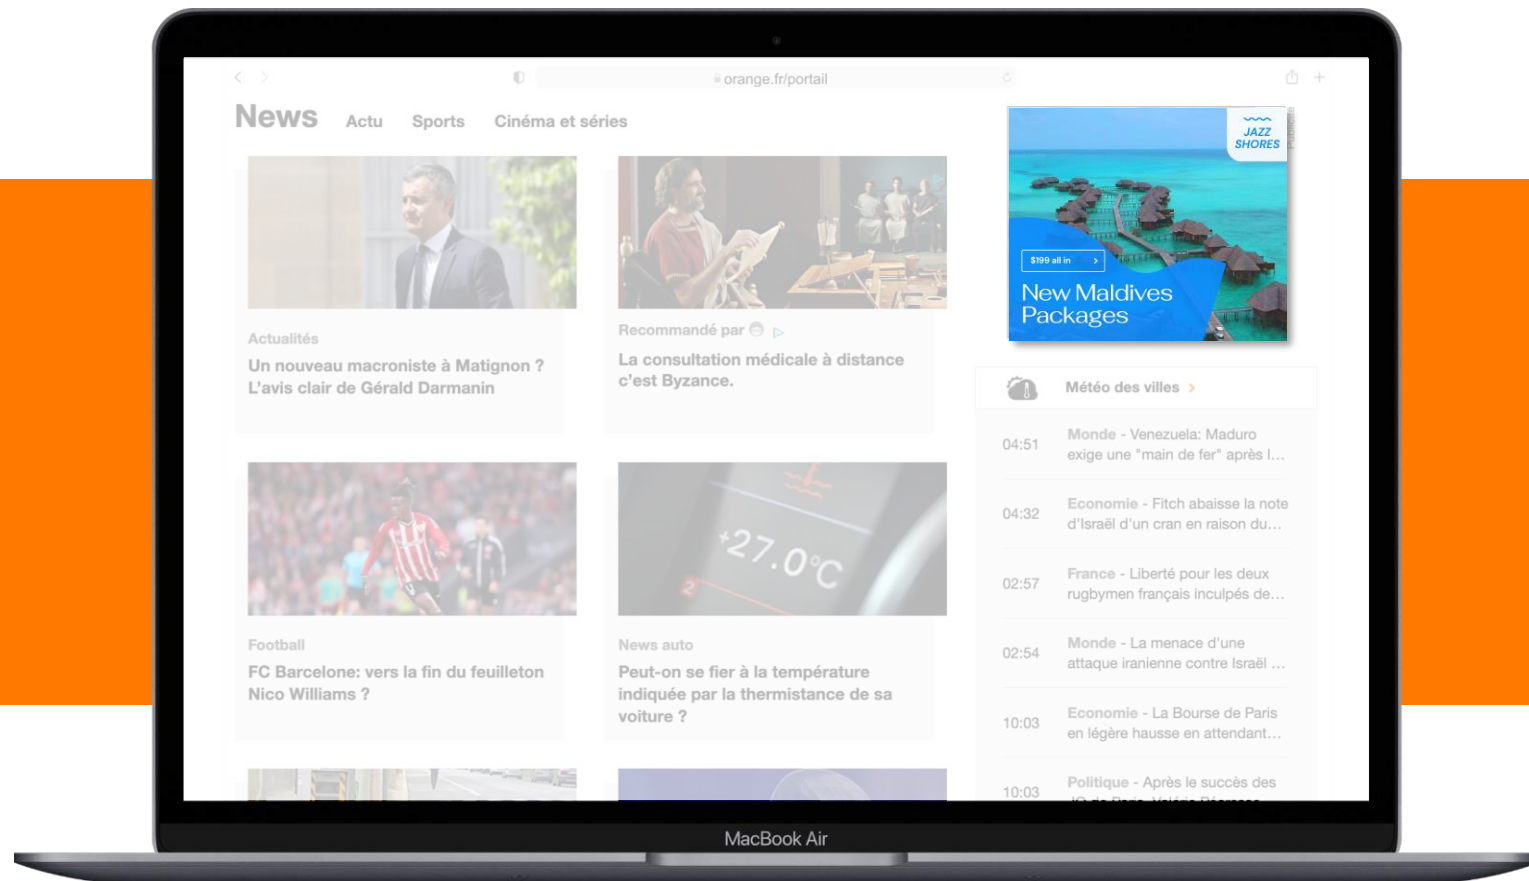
orange.fr/portail

News Actu Sports Cinéma et séries

Actualités
Un nouveau macroniste à Matignon ? L'avis clair de Gérald Darmanin

Recommandé par
La consultation médicale à distance c'est Byzance.

JAZZ SHORES
$199 all in
New Maldives Packages

Météo des villes

04:51 Monde - Venezuela: Maduro exige une "main de fer" après l...
04:32 Economie - Fitch abaisse la note d'Israël d'un cran en raison du...
02:57 France - Liberté pour les deux rugbymen français inculpés de...
02:54 Monde - La menace d'une attaque iranienne contre Israël ...
10:03 Economie - La Bourse de Paris en légère hausse en attendant...
10:03 Politique - Après le succès des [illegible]

Football
FC Barcelone: vers la fin du feuilleton Nico Williams ?

+27.0°C

News auto
Peut-on se fier à la température indiquée par la thermistance de sa voiture ?

MacBook Air